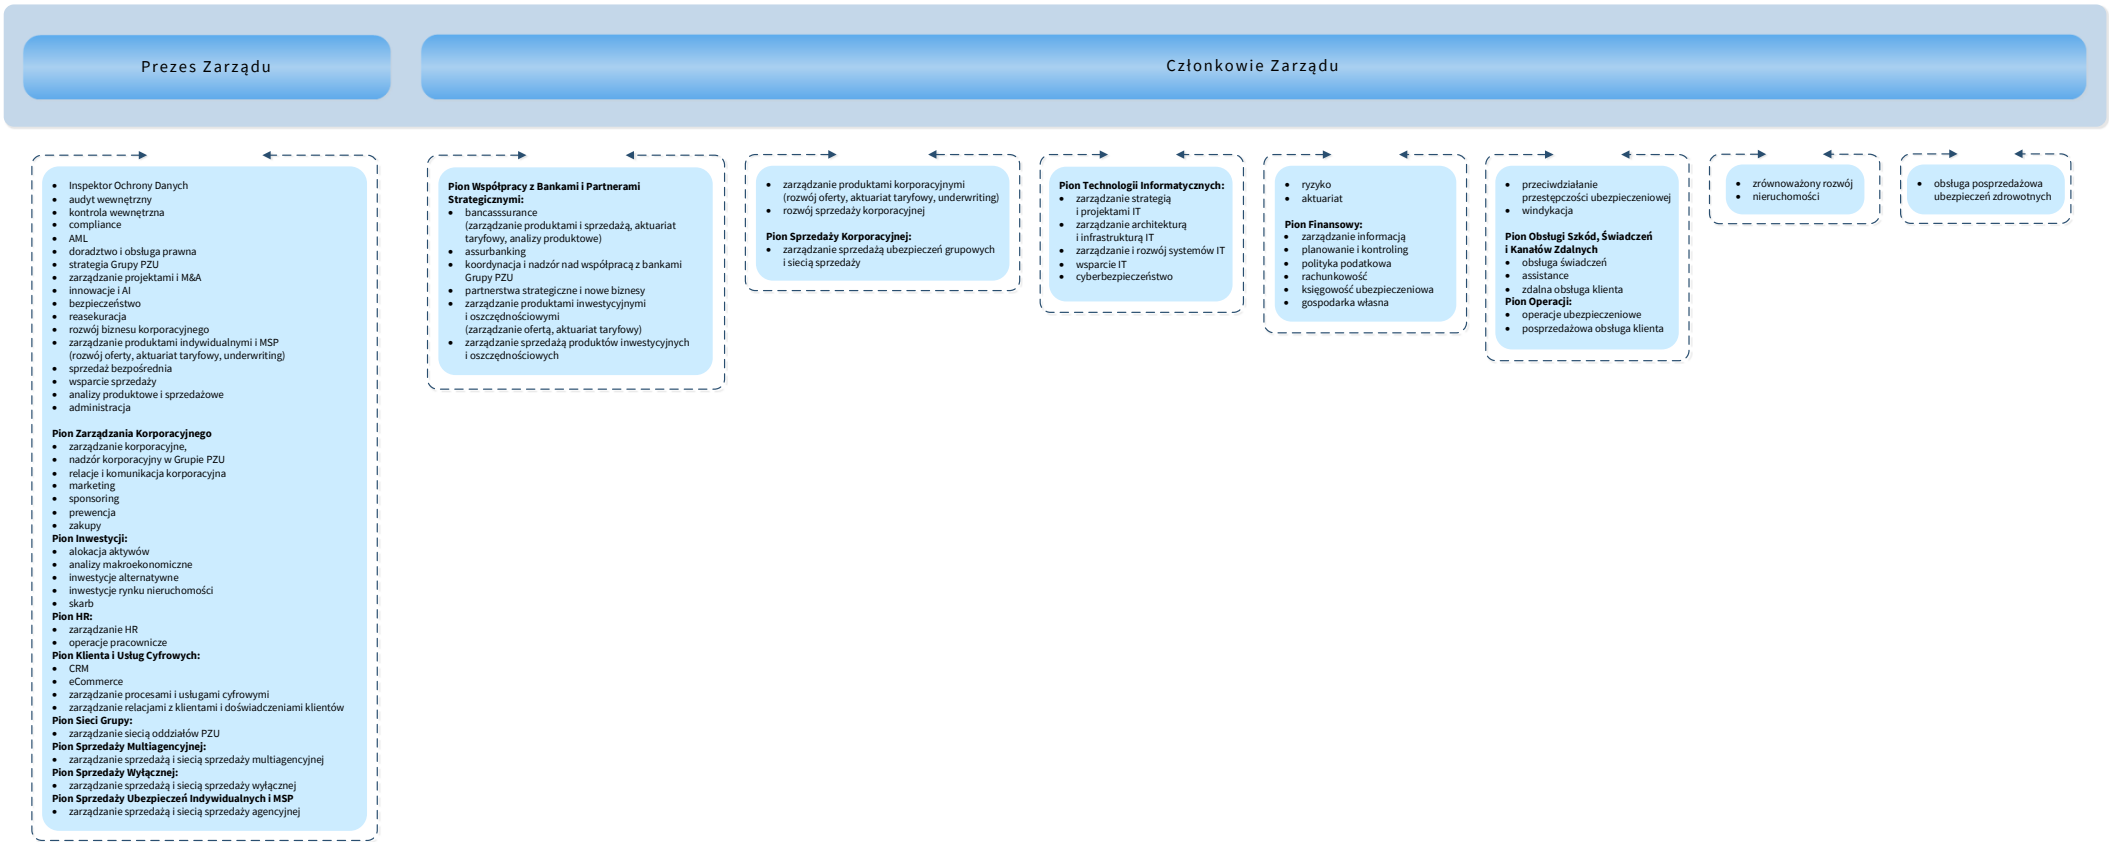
Prezes Zarządu

Członkowie Zarządu

- Inspektor Ochrony Danych
- audyt wewnętrzny
- kontrola wewnętrzna
- compliance
- AML
- doradztwo i obsługa prawna
- strategia Grupy PZU
- zarządzanie projektami i M&A
- innowacje i AI
- bezpieczeństwo
- reasekuracja
- rozwój biznesu korporacyjnego
- zarządzanie produktami indywidualnymi i MSP (rozwój oferty, aktuariat taryfowy, underwriting)
- sprzedaż bezpośrednia
- wsparcie sprzedaży
- analizy produktowe i sprzedażowe
- administracja

Pion Zarządzania Korporacyjnego
- zarządzanie korporacyjne,
- nadzór korporacyjny w Grupie PZU
- relacje i komunikacja korporacyjna
- marketing
- sponsoring
- prewencja
- zakupy

Pion Inwestycji:
- alokacja aktywów
- analizy makroekonomiczne
- inwestycje alternatywne
- inwestycje rynku nieruchomości
- skarb

Pion HR:
- zarządzanie HR
- operacje pracownicze

Pion Klienta i Usług Cyfrowych:
- CRM
- eCommerce
- zarządzanie procesami i usługami cyfrowymi
- zarządzanie relacjami z klientami i doświadczeniami klientów

Pion Sieci Grupy:
- zarządzanie siecią oddziałów PZU

Pion Sprzedaży Multiagencyjnej:
- zarządzanie sprzedażą i siecią sprzedaży multiagencyjnej

Pion Sprzedaży Wyłącznej:
- zarządzanie sprzedażą i siecią sprzedaży wyłącznej

Pion Sprzedaży Ubezpieczeń Indywidualnych i MSP
- zarządzanie sprzedażą i siecią sprzedaży agencyjnej

Pion Współpracy z Bankami i Partnerami Strategicznymi:
- bancasssurance (zarządzanie produktami i sprzedażą, aktuariat taryfowy, analizy produktowe)
- assurbanking
- koordynacja i nadzór nad współpracą z bankami Grupy PZU
- partnerstwa strategiczne i nowe biznesy
- zarządzanie produktami inwestycyjnymi i oszczędnościowymi (zarządzanie ofertą, aktuariat taryfowy)
- zarządzanie sprzedażą produktów inwestycyjnych i oszczędnościowych

- zarządzanie produktami korporacyjnymi (rozwój oferty, aktuariat taryfowy, underwriting)
- rozwój sprzedaży korporacyjnej

Pion Sprzedaży Korporacyjnej:
- zarządzanie sprzedażą ubezpieczeń grupowych i siecią sprzedaży

Pion Technologii Informatycznych:
- zarządzanie strategią i projektami IT
- zarządzanie architekturą i infrastrukturą IT
- zarządzanie i rozwój systemów IT
- wsparcie IT
- cyberbezpieczeństwo

- ryzyko
- aktuariat

Pion Finansowy:
- zarządzanie informacją
- planowanie i kontroling
- polityka podatkowa
- rachunkowość
- księgowość ubezpieczeniowa
- gospodarka własna

- przeciwdziałanie przestępczości ubezpieczeniowej
- windykacja

Pion Obsługi Szkód, Świadczeń i Kanałów Zdalnych
- obsługa świadczeń
- assistance
- zdalna obsługa klienta

Pion Operacji:
- operacje ubezpieczeniowe
- posprzedażowa obsługa klienta

- zrównoważony rozwój
- nieruchomości

- obsługa posprzedażowa ubezpieczeń zdrowotnych